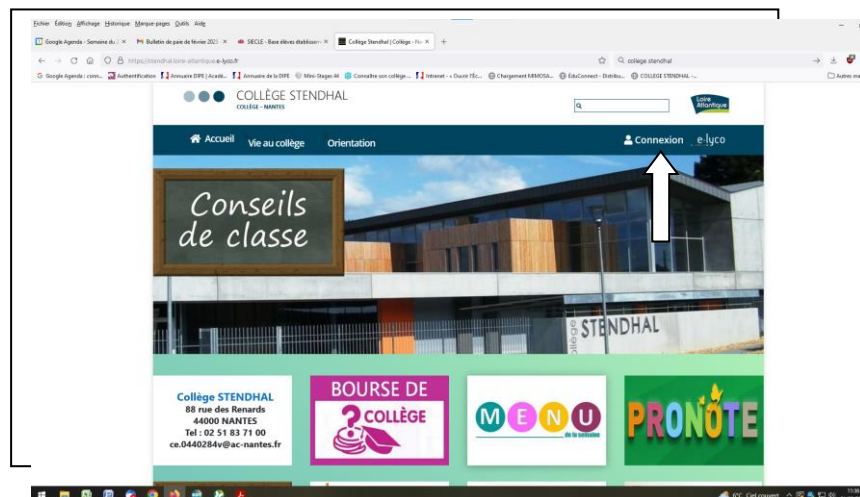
Fichier Édition Affichage Historique Marque-pages Outils Aide

Google Agenda - Semaine du | ×   Bulletin de paie de février 2023 ×   SIECLE - Base élèves établissem ×   Collège Stendhal | Collège - N ×   +

https://stendhal.loire-atlantique.e-lyco.fr

collège stendhal

Google Agenda : conv...   Authentification   Annuaire DIPE | Acadé...   Annuaire de la DIPE   Mini-Stages 44   Connaître son collège ...   Intranet - « Ouvrir l'Éc...   Chargement MIMOSA...   EduConnect - Distribu...   COLLEGE STENDHAL -...   Autres ma

COLLÈGE STENDHAL
COLLÈGE – NANTES

Loire Atlantique

Accueil   Vie au collège   Orientation   Connexion   e-lyco

Conseils de classe

collège STENDHAL

Collège STENDHAL
88 rue des Renards
44000 NANTES
Tel : 02 51 83 71 00
ce.0440284v@ac-nantes.fr

BOURSE DE COLLÈGE

MENU
de la semaine

PRONOTE

6°C Ciel couvert